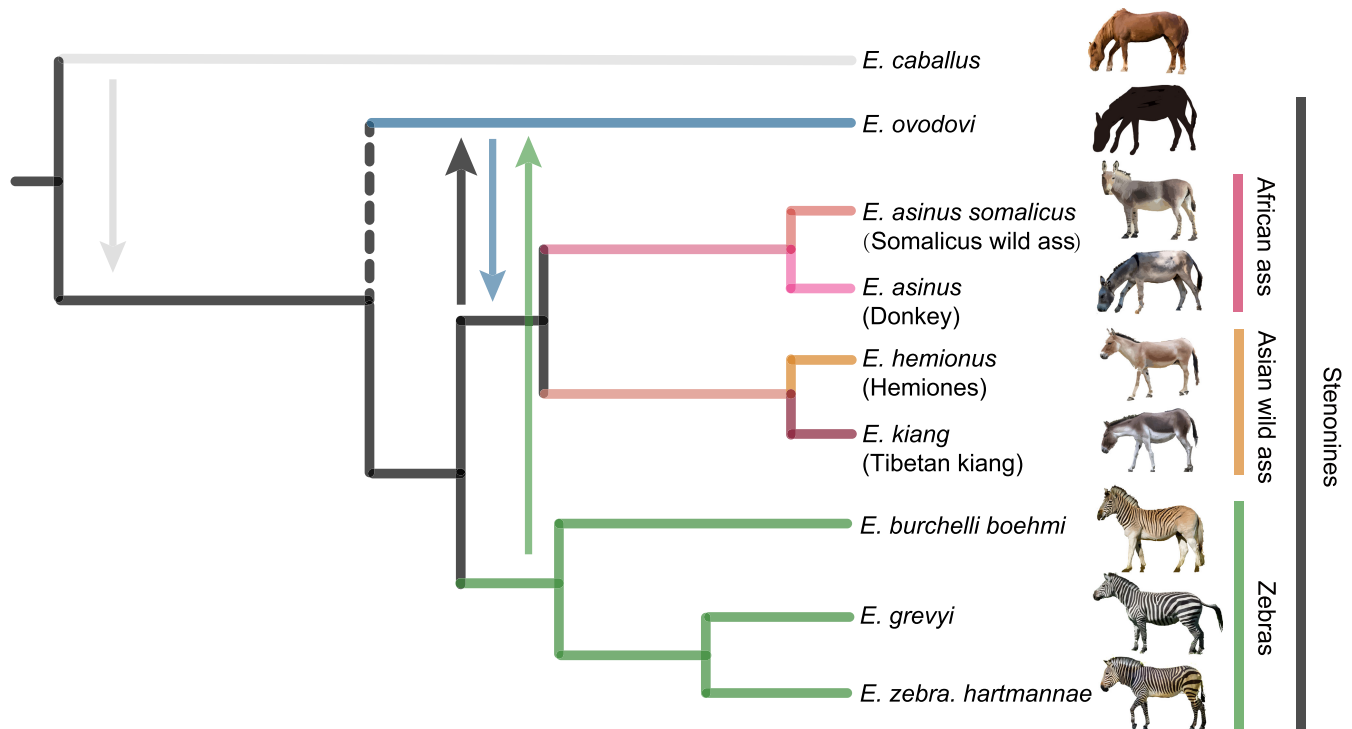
E. caballus

E. ovodovi

E. asinus somalicus
(Somalicus wild ass)

E. asinus
(Donkey)

E. hemionus
(Hemiones)

E. kiang
(Tibetan kiang)

E. burchelli boehmi

E. grevyi

E. zebra. hartmannae

African ass

Asian wild ass

Zebras

Stenonines